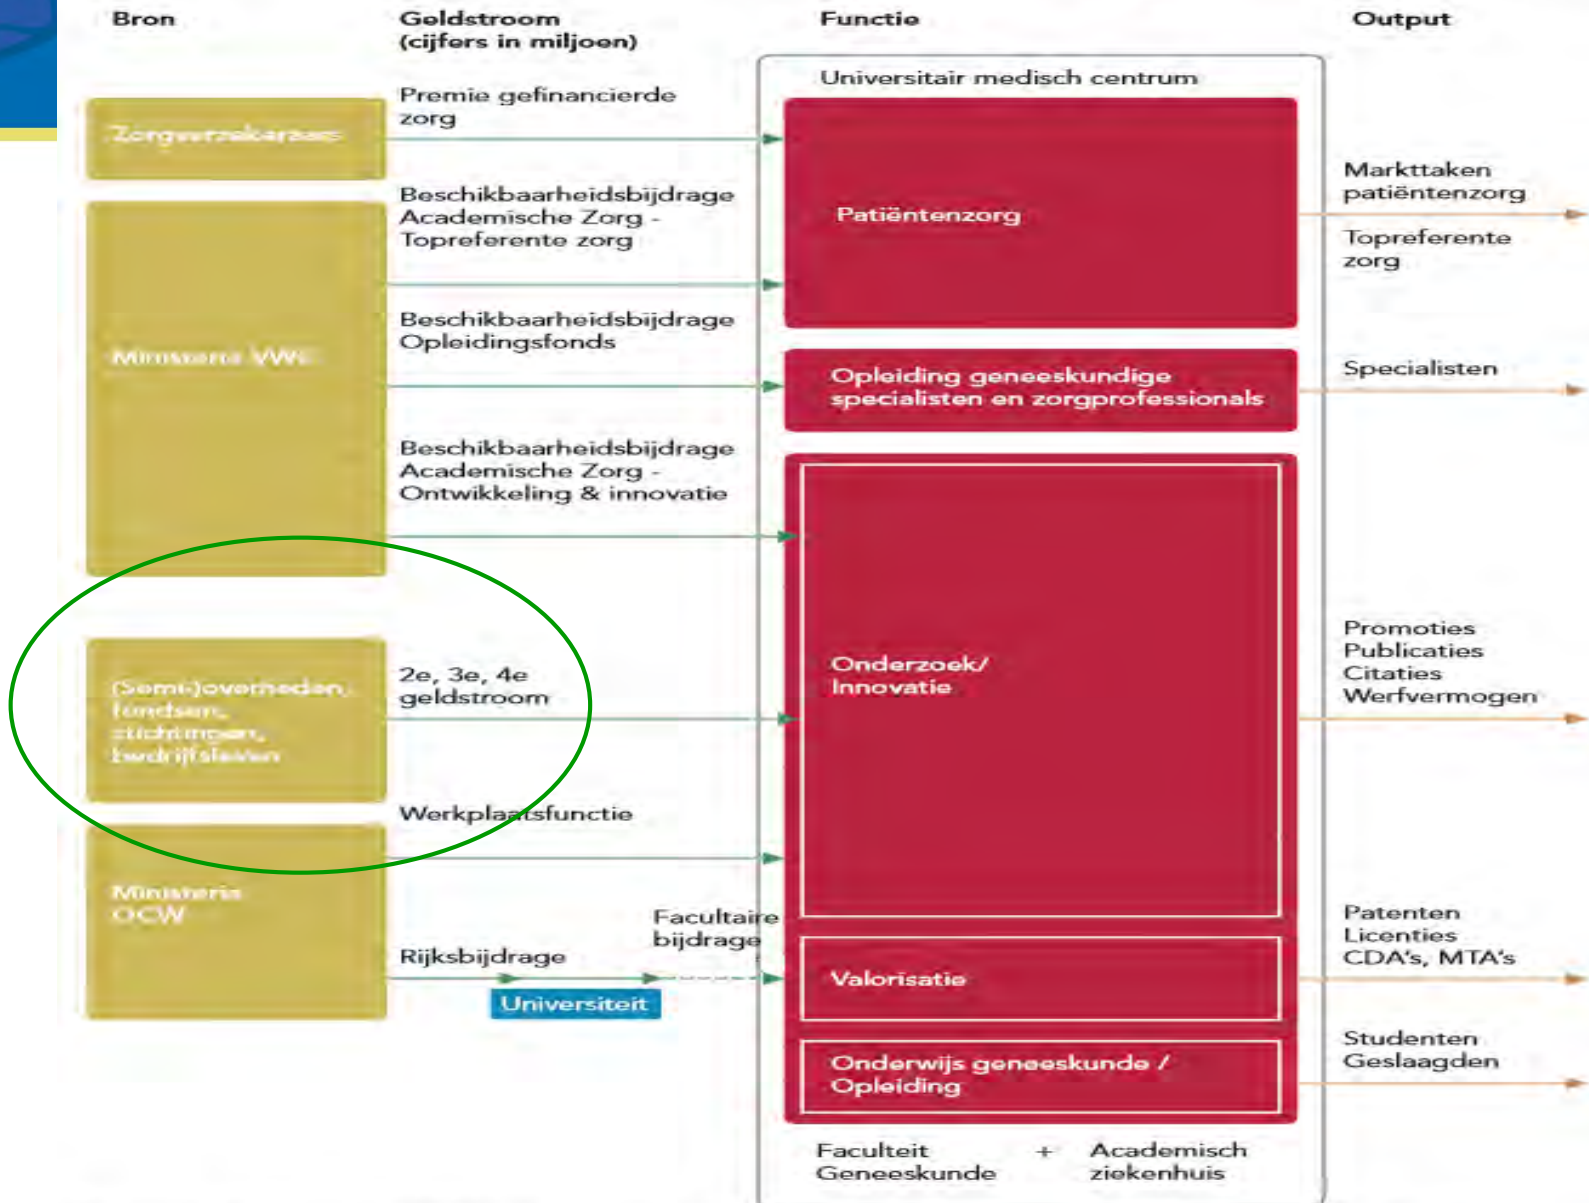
Bron

Geldstroom (cijfers in miljoen)

Functie

Output

Universitair medisch centrum

Zorgverzekeraars

Premie gefinancierde zorg

Beschikbaarheidsbijdrage Academische Zorg - Topreferente zorg

Patiëntenzorg

Marktaken patiëntenzorg

Topreferente zorg

Ministerie VWS

Beschikbaarheidsbijdrage Opleidingsfonds

Opleiding geneeskundige specialisten en zorgprofessionals

Specialisten

Beschikbaarheidsbijdrage Academische Zorg - Ontwikkeling & innovatie

(Semi-)overheden, fondsen, stichtingen, bedrijfsleven

2e, 3e, 4e geldstroom

Onderzoek/ Innovatie

Promoties Publicaties Citaties Werfvermogen

Werkplaatsfunctie

Ministerie OCW

Facultaire bijdrage

Rijksbijdrage

Universiteit

Valorisatie

Patenten Licenties CDA's, MTA's

Onderwijs geneeskunde / Opleiding

Studenten Geslaagden

Faculteit Geneeskunde + Academisch ziekenhuis